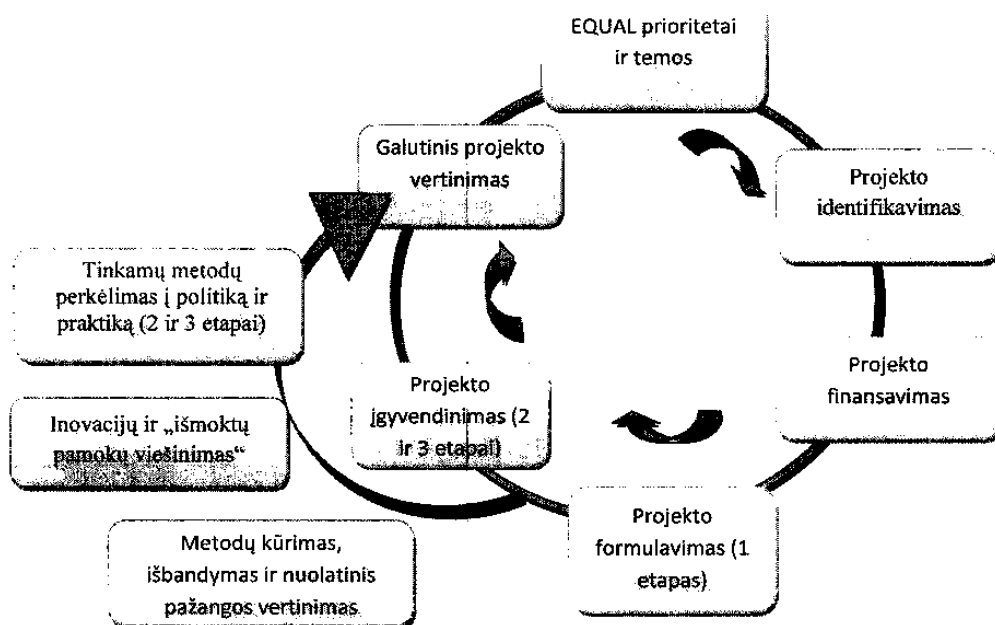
EQUAL prioritetai ir temos

Projekto identifikavimas

Projekto finansavimas

Projekto formulavimas (1 etapas)

Projekto įgyvendinimas (2 ir 3 etapai)

Galutinis projekto vertinimas

Tinkamų metodų perkėlimas į politiką ir praktiką (2 ir 3 etapai)

Inovacijų ir „išmoktų pamokų viešinimas“

Metodų kūrimas, išbandymas ir nuolatinis pažangos vertinimas